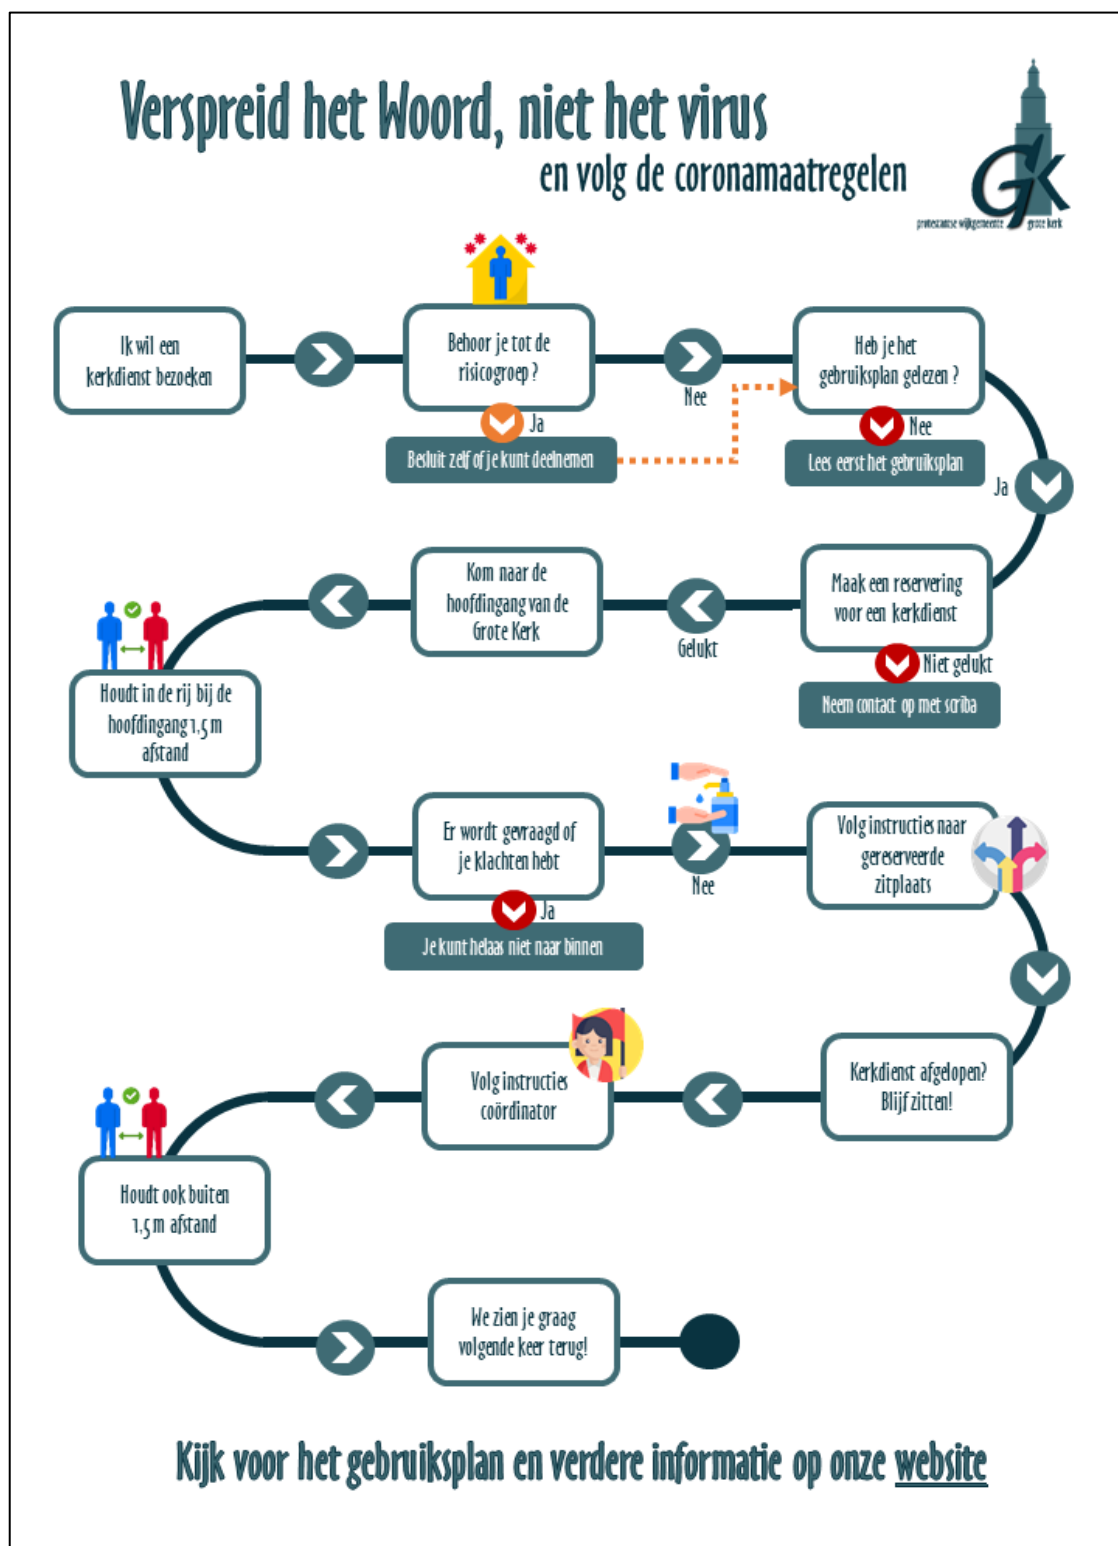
Verspreid het Woord, niet het virus

en volg de coronamaatregelen

GK
protestantse wijkgemeente grote kerk

Ik wil een kerkdienst bezoeken

Behoor je tot de risicogroep ?

Ja

Besluit zelf of je kunt deelnemen

Nee

Heb je het gebruiksplan gelezen ?

Nee

Lees eerst het gebruiksplan

Ja

Maak een reservering voor een kerkdienst

Niet gelukt

Neem contact op met scriba

Gelukt

Kom naar de hoofdingang van de Grote Kerk

Houdt in de rij bij de hoofdingang 1,5 m afstand

Er wordt gevraagd of je klachten hebt

Ja

Je kunt helaas niet naar binnen

Nee

Volg instructies naar gereserveerde zitplaats

Kerkdienst afgelopen? Blijf zitten!

Volg instructies coördinator

Houdt ook buiten 1,5 m afstand

We zien je graag volgende keer terug!

Kijk voor het gebruiksplan en verdere informatie op onze website